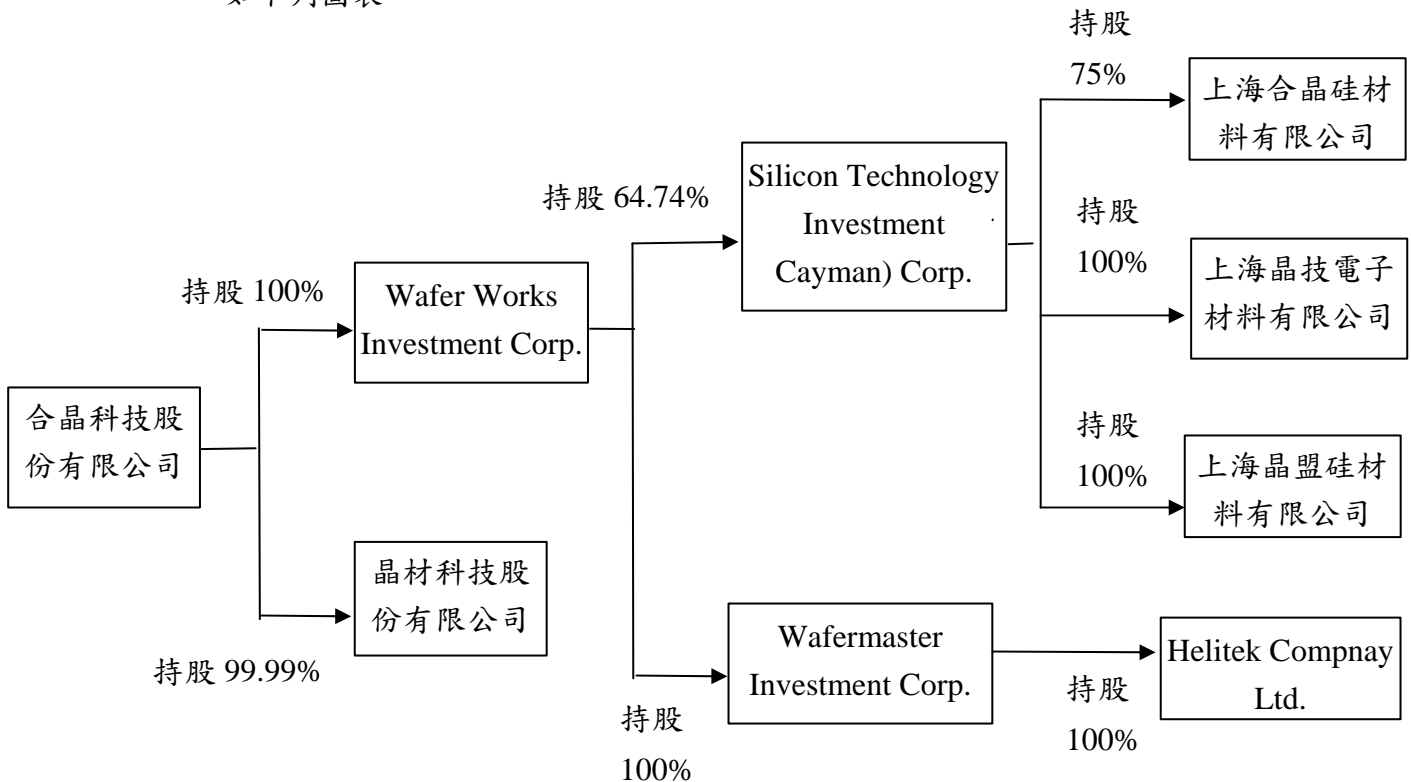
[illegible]

合晶科技股份有限公司

持股 100%

Wafer Works Investment Corp.

持股 99.99%

晶材科技股份有限公司

持股 64.74%

Silicon Technology Investment Cayman) Corp.

持股 100%

Wafermaster Investment Corp.

持股 75%

上海合晶硅材料有限公司

持股 100%

上海晶技電子材料有限公司

持股 100%

上海晶盟硅材料有限公司

持股 100%

Helitek Compnay Ltd.